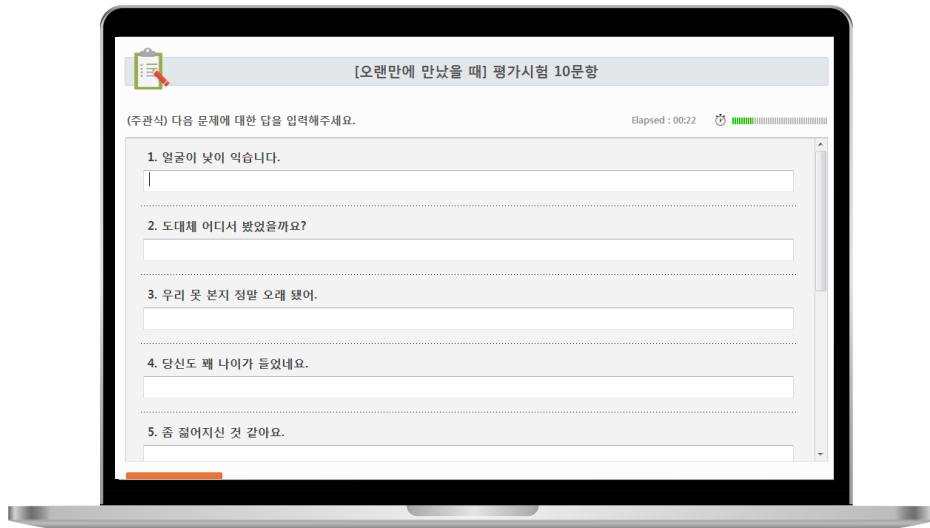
[오랜만에 만났을 때] 평가시험 10문항

(주관식) 다음 문제에 대한 답을 입력해주세요.

Elapsed : 00:22

1. 얼굴이 낯이 익습니다.

2. 도대체 어디서 봤었을까요?

3. 우리 못 본지 정말 오래 됐어.

4. 당신도 꽤 나이가 들었네요.

5. 좀 젊어지신 것 같아요.